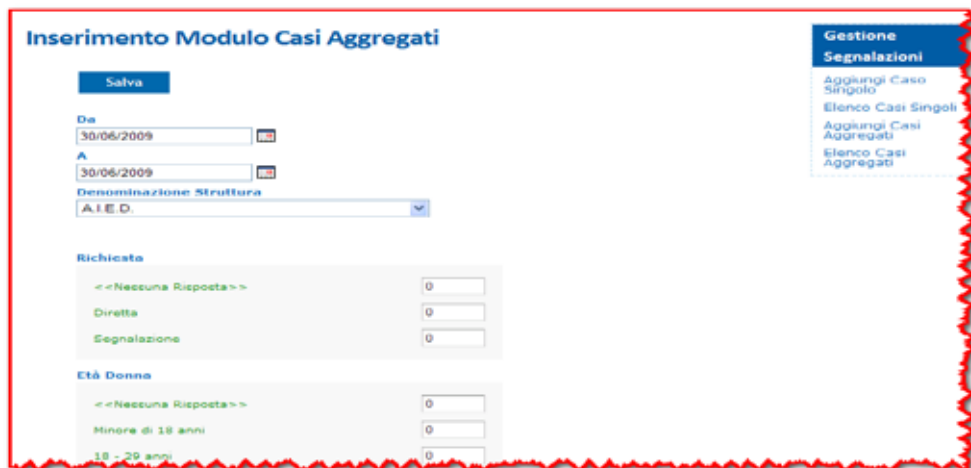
Inserimento Modulo Casi Aggregati

Salva

Da
30/06/2009

A
30/06/2009

Denominazione Struttura
A.I.E.D.

Richiesta

<<Nessuna Risposta>> 0

Diretta 0

Segnalazione 0

Età Donna

<<Nessuna Risposta>> 0

Minore di 18 anni 0

18 - 29 anni 0

Gestione Segnalazioni

Aggiungi Caso Singolo

Elenco Casi Singoli

Aggiungi Casi Aggregati

Elenco Casi Aggregati